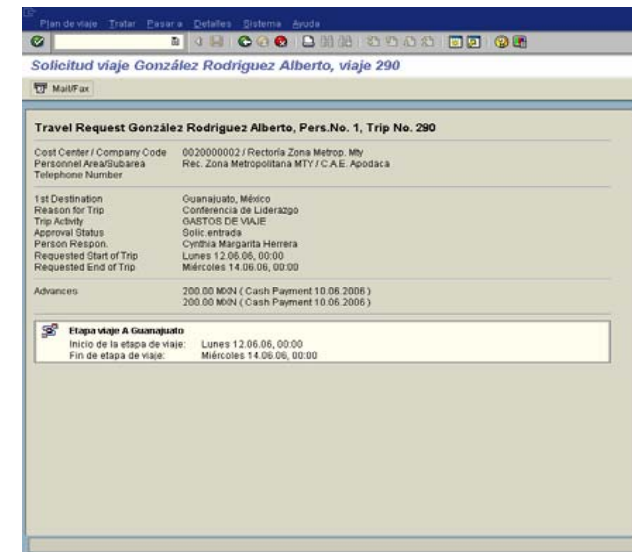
Plan de viaje Tratar Pasar a Detalles Sistema Ayuda

Solicitud viaje González Rodriguez Alberto, viaje 290

Mail/Fax

Travel Request González Rodriguez Alberto, Pers.No. 1, Trip No. 290

| | |
|---|---|
| Cost Center / Company Code | 0020000002 / Rectoría Zona Metrop. Mty |
| Personnel Area/Subarea | Rec. Zona Metropolitana MTY / C.A.E. Apodaca |
| Telephone Number | |

| | |
|---|---|
| 1st Destination | Guanajuato, México |
| Reason for Trip | Conferencia de Liderazgo |
| Trip Activity | GASTOS DE VIAJE |
| Approval Status | Solic.entrada |
| Person Respon. | Cynthia Margarita Herrera |
| Requested Start of Trip | Lunes 12.06.06, 00:00 |
| Requested End of Trip | Miércoles 14.06.06, 00:00 |

| | |
|---|---|
| Advances | 200.00 MXN ( Cash Payment 10.06.2006 ) |
| | 200.00 MXN ( Cash Payment 10.06.2006 ) |

Etapa viaje A Guanajuato
Inicio de la etapa de viaje: Lunes 12.06.06, 00:00
Fin de etapa de viaje: Miércoles 14.06.06, 00:00